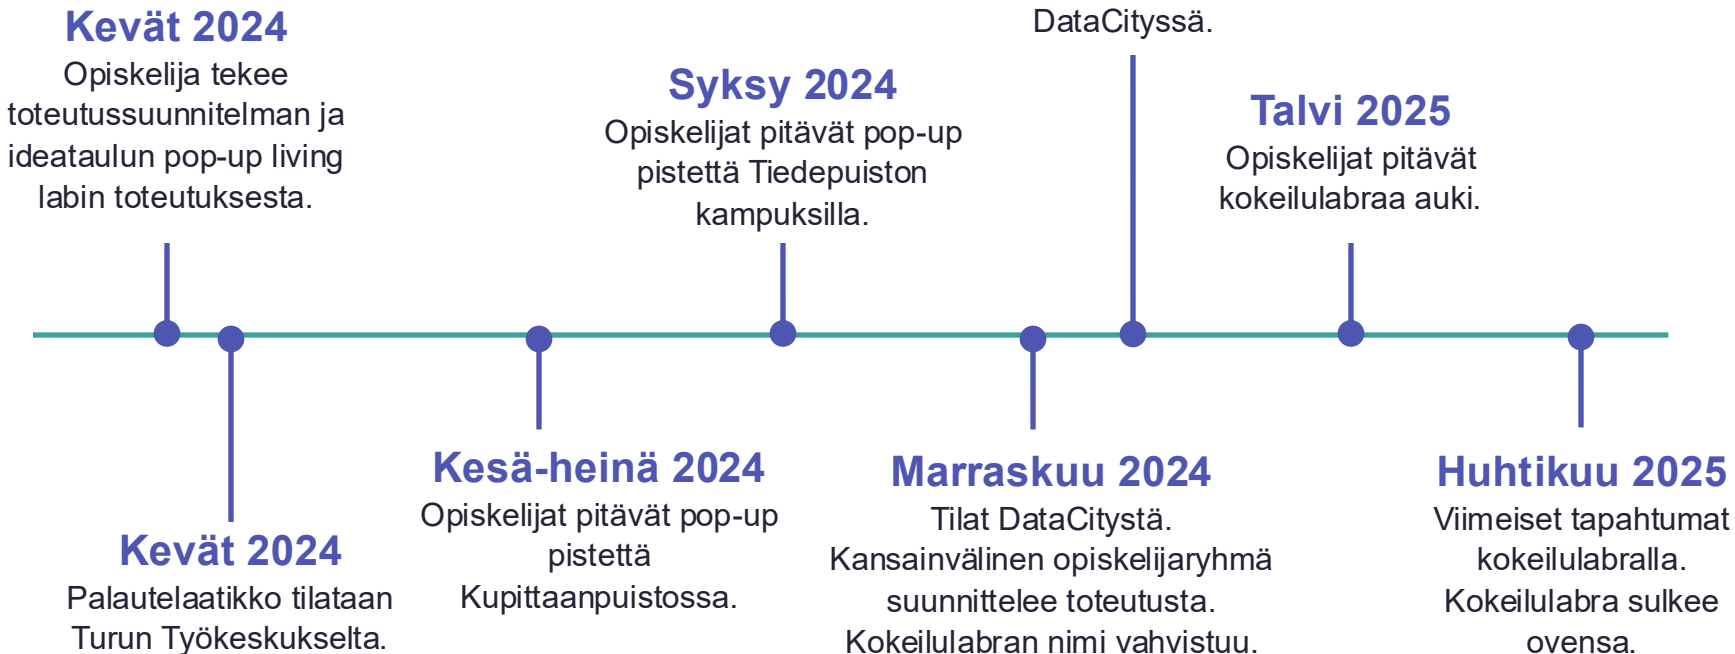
Kevät 2024
Opiskelija tekee toteutussuunnitelman ja ideataulun pop-up living labin toteutuksesta.

DataCityssä.

Syksy 2024
Opiskelijat pitävät pop-up pistettä Tiedepuiston kampuksilla.

Talvi 2025
Opiskelijat pitävät kokeilulabraa auki.

Kevät 2024
Palautelaatikko tilataan Turun Työkeskukselta.

Kesä-heinä 2024
Opiskelijat pitävät pop-up pistettä Kupittaanpuistossa.

Marraskuu 2024
Tilat DataCitystä. Kansainvälinen opiskelijaryhmä suunnittelee toteutusta. Kokeilulabran nimi vahvistuu.

Huhtikuu 2025
Viimeiset tapahtumat kokeilulabralla. Kokeilulabra sulkee ovensa.